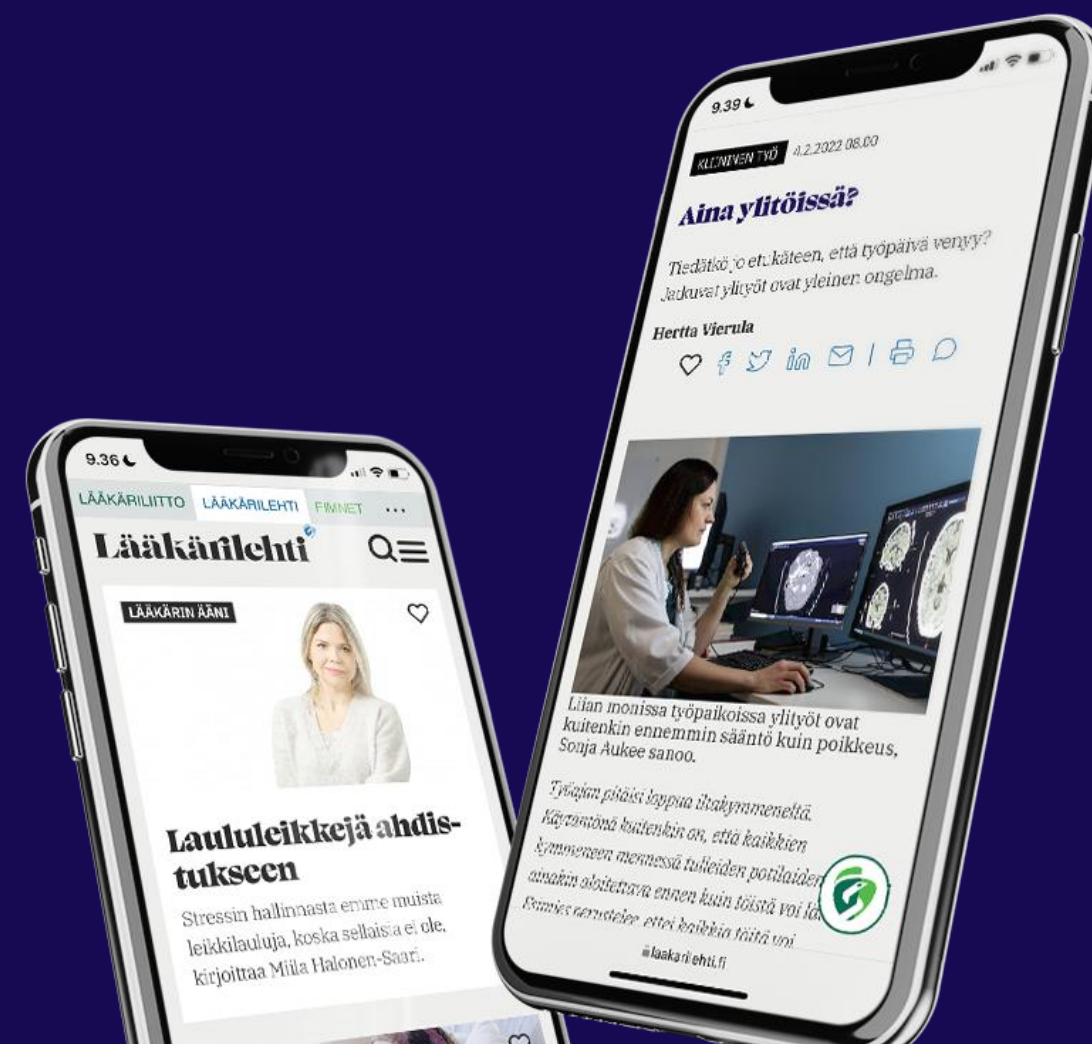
9.36

LÄÄKÄRILIITTO LÄÄKÄRILEHTI FIMNET ...

Lääkärilehti

LÄÄKÄRIN ÄÄNI

Laululeikkejä ahdistukseen

Stressin hallinnasta emme muista leikkilauluja, koska sellaisia ei ole, kirjoittaa Miila Halonen-Saari.

9.39

KLIININEN TYÖ 4.2.2022 08.00

Aina ylitöissä?

Tiedätkö jo etukäteen, että työpäivä venyy? Jatkuvat ylityöt ovat yleinen ongelma.

Hertta Vierula

Liian monissa työpaikoissa ylityöt ovat kuitenkin ennemmin sääntö kuin poikkeus, Sonja Aukee sanoo.

Työajan pitäisi loppua iltakymmeneltä. Käytäntönä kuitenkin on, että kaikkien kymmeneen mennessä tulleiden potilaiden ainakin aloitettava ennen kuin töistä voi lä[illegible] Esimies perustelee, ettei kaikkia töitä voi

laakarilehti.fi